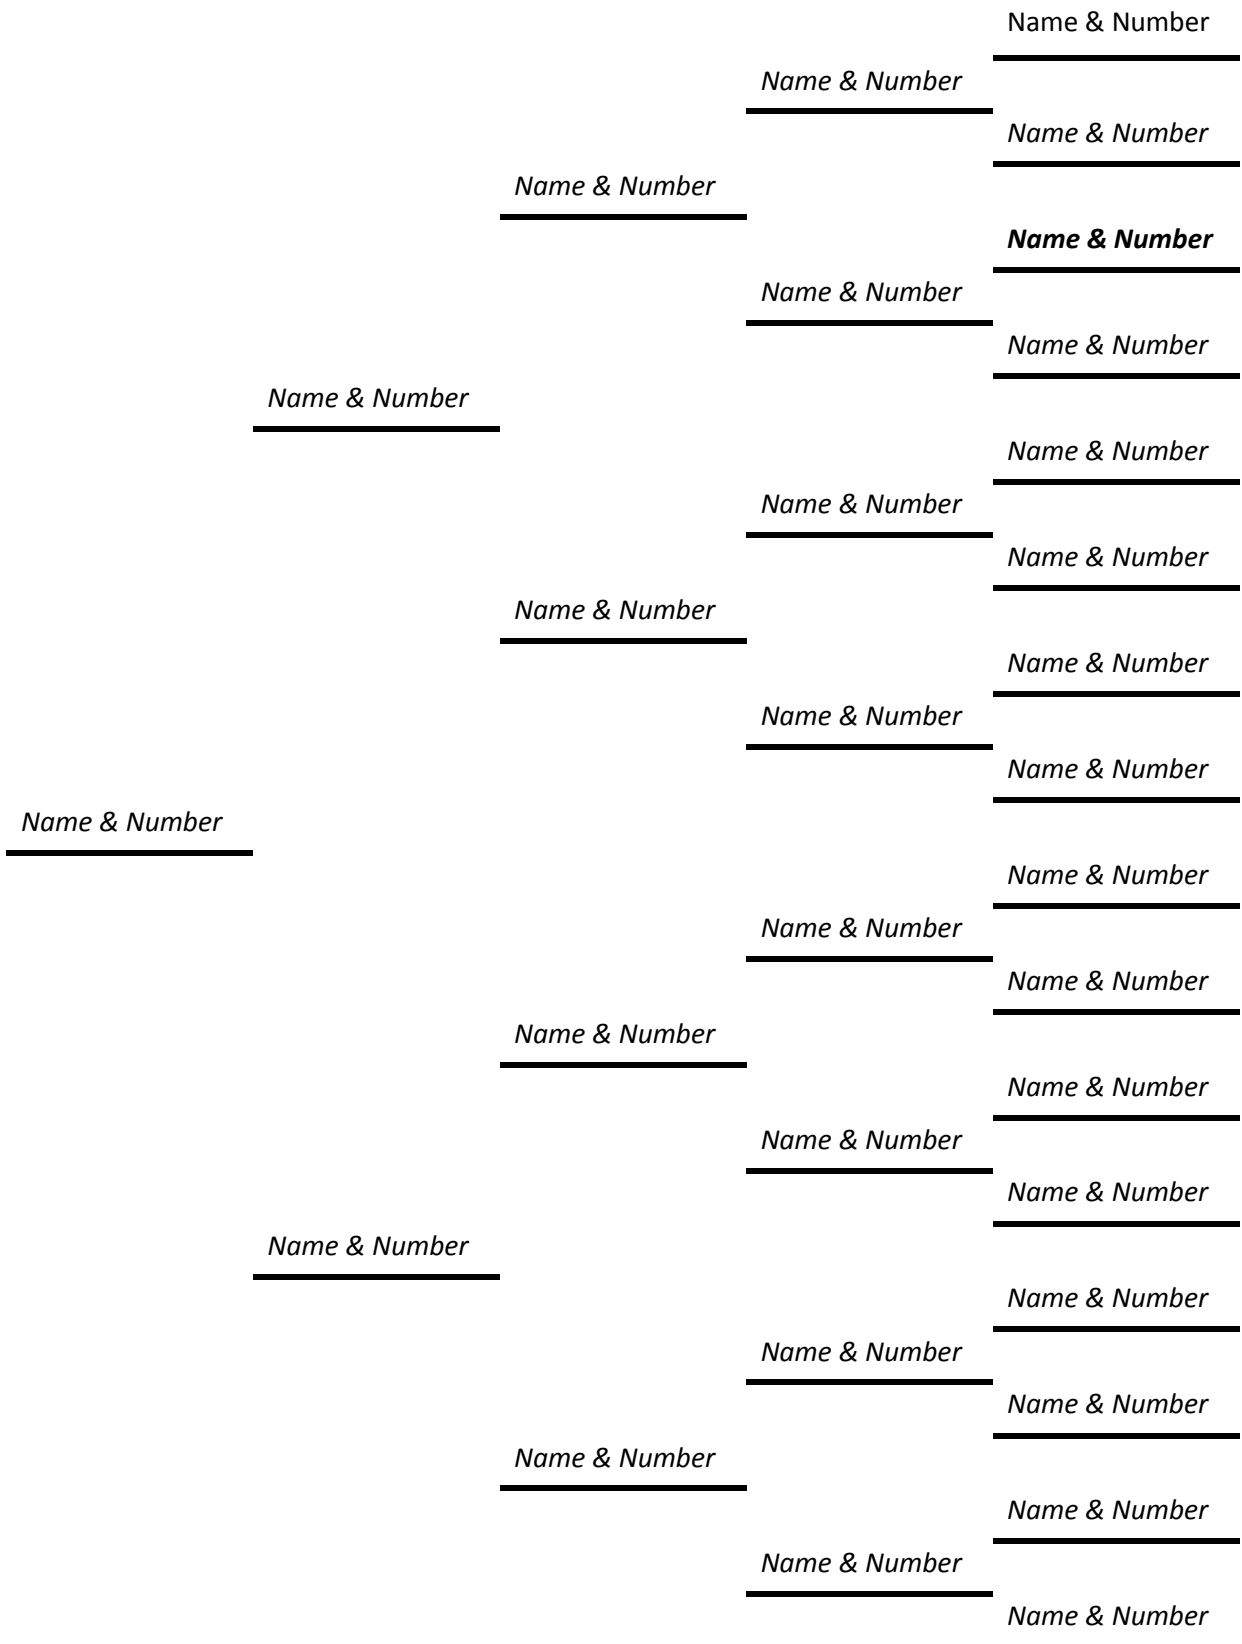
Name & Number

Name & Number

Name & Number

Name & Number

Name & Number

Name & Number

Name & Number

Name & Number

Name & Number

Name & Number

Name & Number

Name & Number

Name & Number

Name & Number

Name & Number

Name & Number

Name & Number

Name & Number

Name & Number

Name & Number

Name & Number

Name & Number

Name & Number

Name & Number

Name & Number

Name & Number

Name & Number

Name & Number

Name & Number

Name & Number

Name & Number